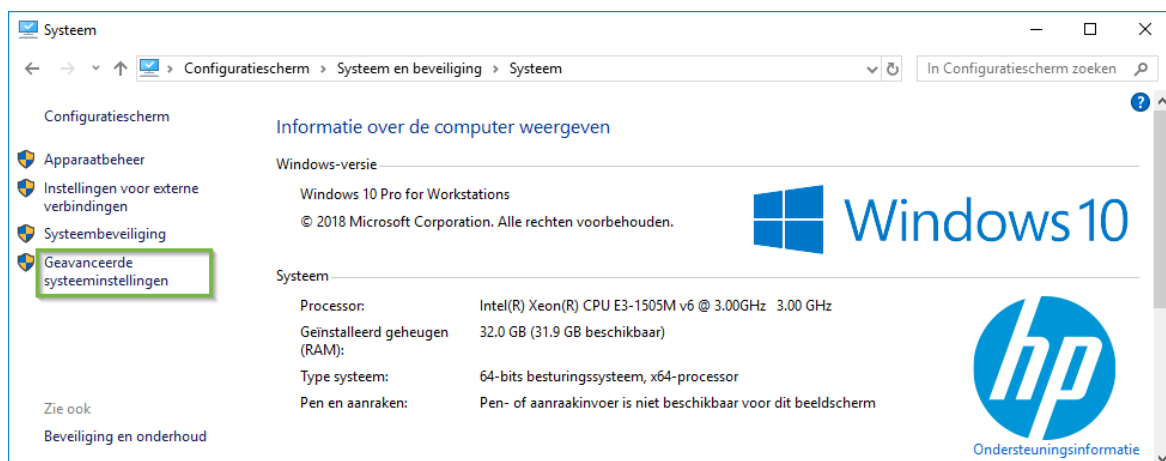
Systeem

Configuratiescherm > Systeem en beveiliging > Systeem

In Configuratiescherm zoeken

Configuratiescherm

Apparaatbeheer

Instellingen voor externe verbindingen

Systeembeveiliging

Geavanceerde systeeminstellingen

Zie ook

Beveiliging en onderhoud

Informatie over de computer weergeven

Windows-versie

Windows 10 Pro for Workstations

© 2018 Microsoft Corporation. Alle rechten voorbehouden.

Windows 10

Systeem

| | |
|---|---|
| Processor: | Intel(R) Xeon(R) CPU E3-1505M v6 @ 3.00GHz 3.00 GHz |
| Geïnstalleerd geheugen (RAM): | 32.0 GB (31.9 GB beschikbaar) |
| Type systeem: | 64-bits besturingssysteem, x64-processor |
| Pen en aanraken: | Pen- of aanraakinvoer is niet beschikbaar voor dit beeldscherm |

hp

Ondersteuningsinformatie